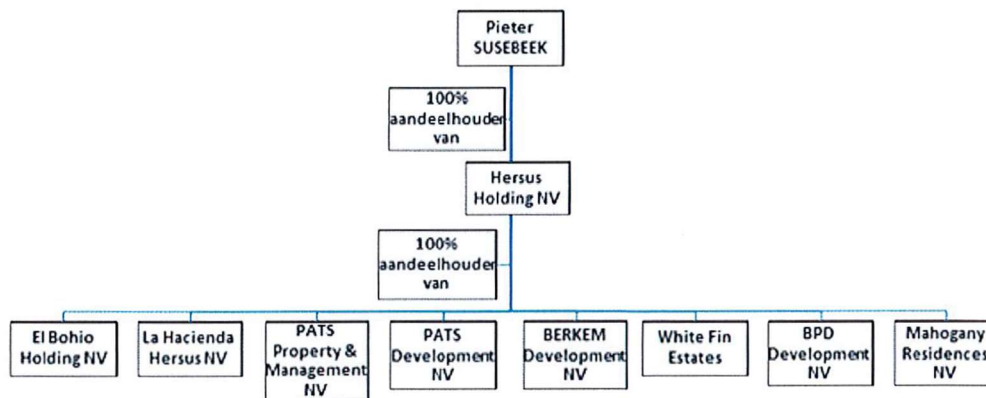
Pieter SUSEBEEK

100% aandeelhouder van

Hersus Holding NV

100% aandeelhouder van

El Bohio Holding NV

La Hacienda Hersus NV

PATS Property & Management NV

PATS Development NV

BERKEM Development NV

White Fin Estates

BPD Development NV

Mahogany Residences NV